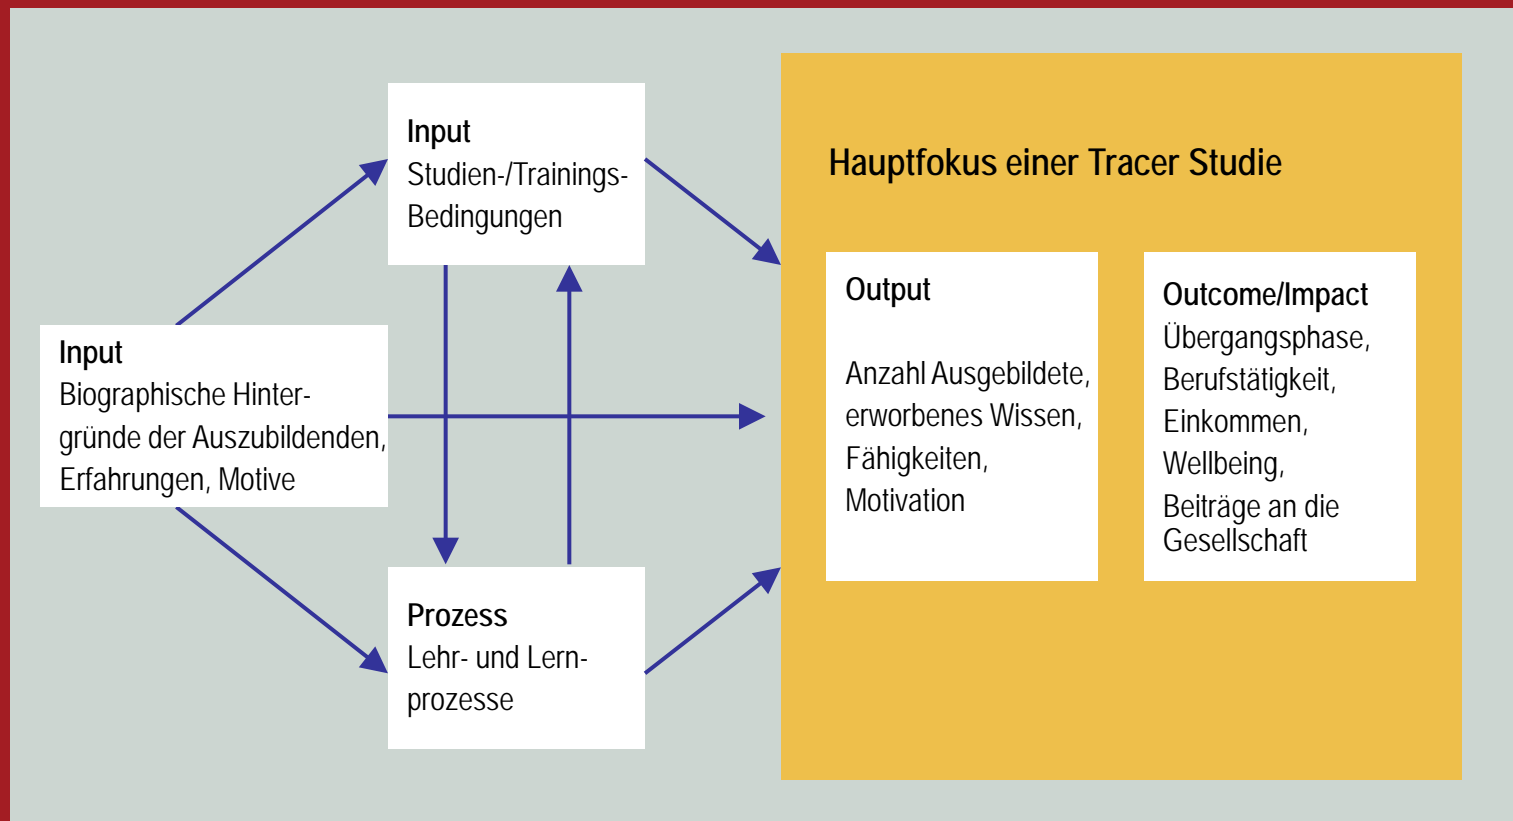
Input
Biographische Hintergründe der Auszubildenden, Erfahrungen, Motive

Input
Studien-/Trainings-Bedingungen

Prozess
Lehr- und Lernprozesse

Hauptfokus einer Tracer Studie

Output

Anzahl Ausgebildete, erworbenes Wissen, Fähigkeiten, Motivation

Outcome/Impact
Übergangsphase, Berufstätigkeit, Einkommen, Wellbeing, Beiträge an die Gesellschaft